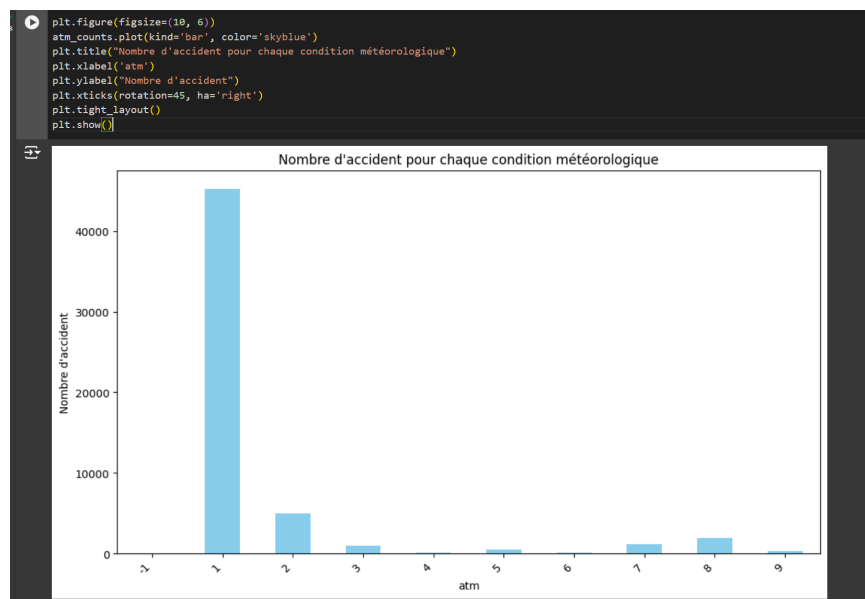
plt.figure(figsize=(10, 6))
atm_counts.plot(kind='bar', color='skyblue')
plt.title("Nombre d'accident pour chaque condition météorologique")
plt.xlabel('atm')
plt.ylabel("Nombre d'accident")
plt.xticks(rotation=45, ha='right')
plt.tight_layout()
plt.show()

Nombre d'accident pour chaque condition météorologique

Nombre d'accident

40000
30000
20000
10000
0

-1
1
2
3
4
5
6
7
8
9

atm